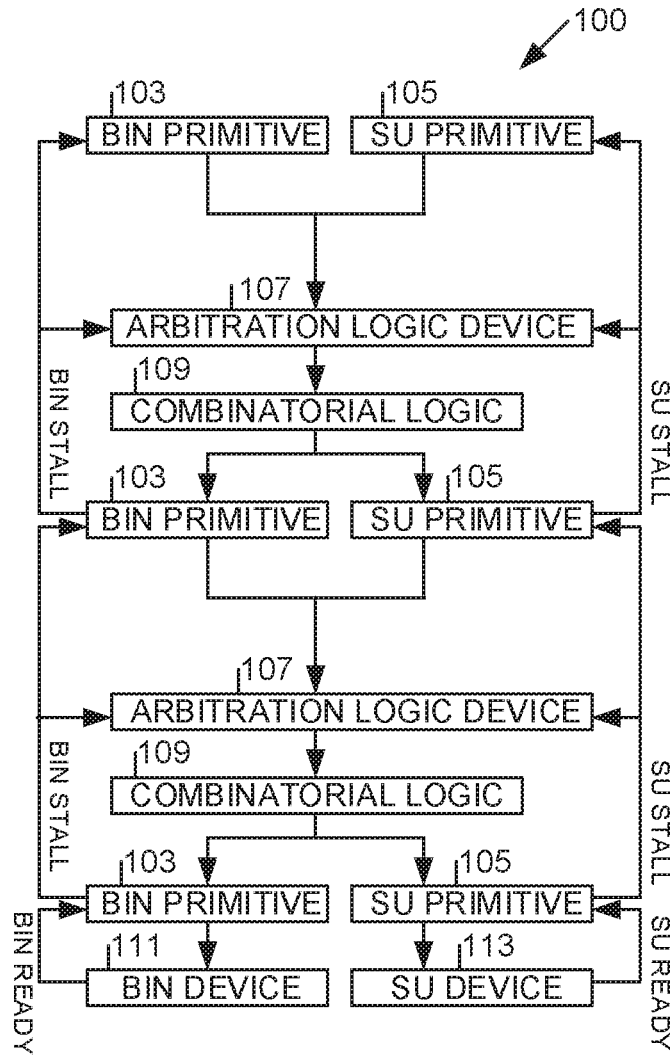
100

103 BIN PRIMITIVE

105 SU PRIMITIVE

107 ARBITRATION LOGIC DEVICE

109 COMBINATORIAL LOGIC

103 BIN PRIMITIVE

105 SU PRIMITIVE

BIN STALL

SU STALL

107 ARBITRATION LOGIC DEVICE

109 COMBINATORIAL LOGIC

103 BIN PRIMITIVE

105 SU PRIMITIVE

BIN STALL

SU STALL

111 BIN DEVICE

113 SU DEVICE

BIN READY

SU READY